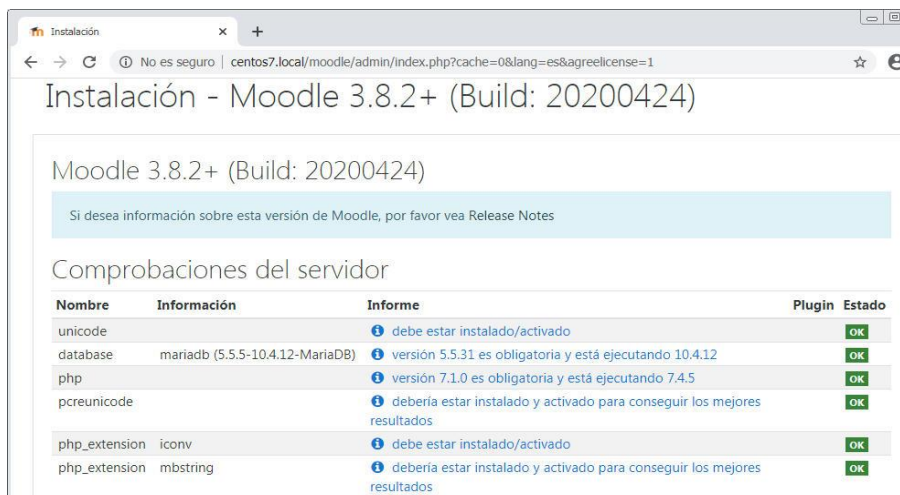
Instalación × +

← → C ⓘ No es seguro | centos7.local/moodle/admin/index.php?cache=0&lang=es&agreelicense=1

Instalación - Moodle 3.8.2+ (Build: 20200424)

Moodle 3.8.2+ (Build: 20200424)

Si desea información sobre esta versión de Moodle, por favor vea Release Notes

Comprobaciones del servidor

| Nombre | Información | Informe | Plugin | Estado |
|---|---|---|---|---|
| unicode | | debe estar instalado/activado | | OK |
| database | mariadb (5.5.5-10.4.12-MariaDB) | versión 5.5.31 es obligatoria y está ejecutando 10.4.12 | | OK |
| php | | versión 7.1.0 es obligatoria y está ejecutando 7.4.5 | | OK |
| pcreunicode | | debería estar instalado y activado para conseguir los mejores resultados | | OK |
| php_extension | iconv | debe estar instalado/activado | | OK |
| php_extension | mbstring | debería estar instalado y activado para conseguir los mejores resultados | | OK |